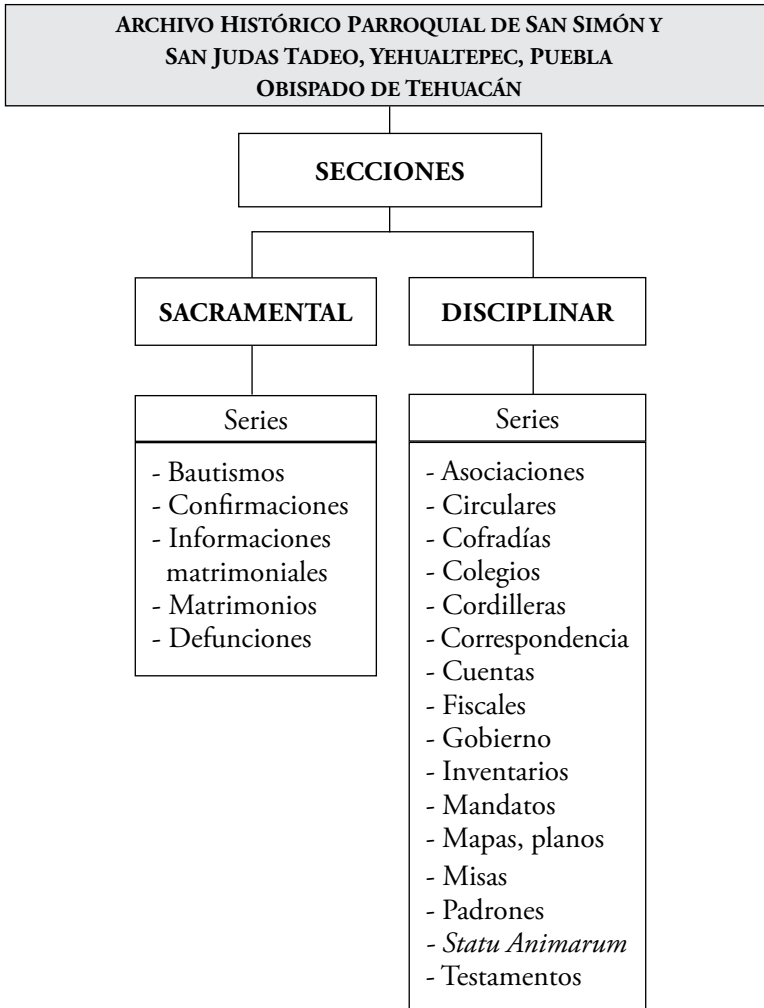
ARCHIVO HISTÓRICO PARROQUIAL DE SAN SIMÓN Y SAN JUDAS TADEO, YEHUALTEPEC, PUEBLA
OBISPADO DE TEHUACÁN

SECCIONES

SACRAMENTAL

DISCIPLINAR

Series

- Bautismos
- Confirmaciones
- Informaciones matrimoniales
- Matrimonios
- Defunciones

Series

- Asociaciones
- Circulares
- Cofradías
- Colegios
- Cordilleras
- Correspondencia
- Cuentas
- Fiscales
- Gobierno
- Inventarios
- Mandatos
- Mapas, planos
- Misas
- Padrones
- Statu Animarum
- Testamentos